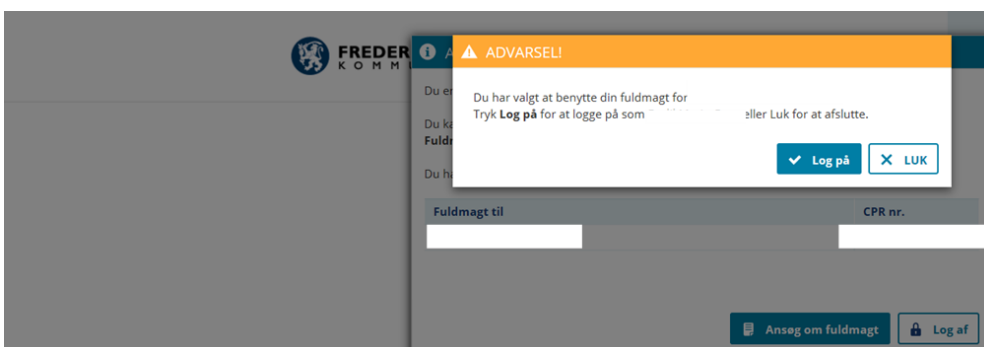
FREDER
KOMM

A

ADVARSEL!

Du har valgt at benytte din fuldmagt for
Tryk **Log på** for at logge på som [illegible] eller Luk for at afslutte.

Log på

LUK

Du er

Du ka
Fuldm

Du ha

| Fuldmagt til | CPR nr. |
|---|---|
| | |

Ansøg om fuldmagt

Log af